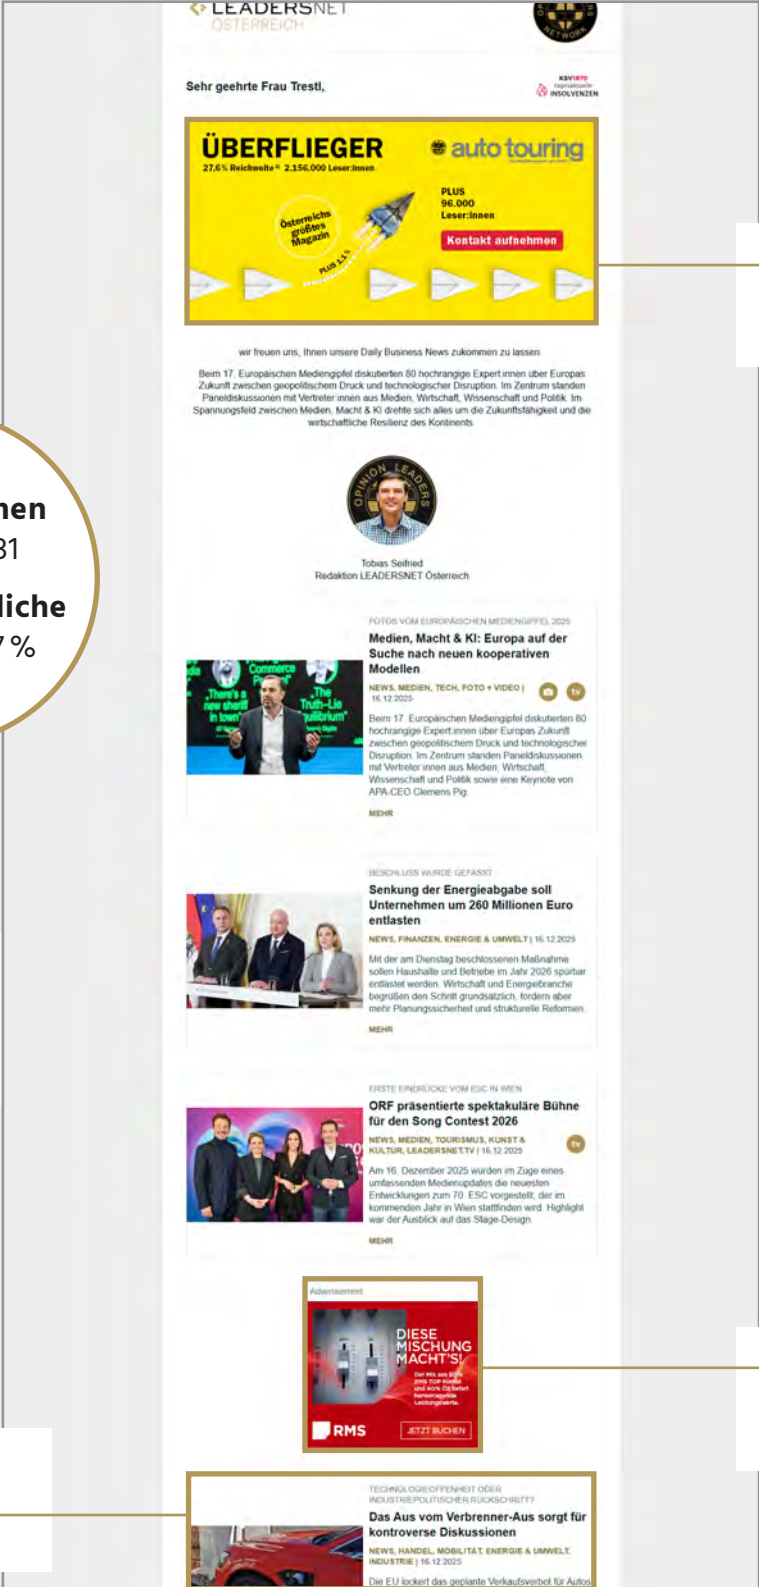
LEADERSNET
ÖSTERREICH

Sehr geehrte Frau Trestl,

KSV1870 INSOLVENZEN

ÜBERFLIEGER
27,6% Reichweite* 2.156.000 Leser:innen

auto touring

Österreichs größtes Magazin

PLUS 96.000 Leser:innen

Kontakt aufnehmen

wir freuen uns, Ihnen unsere Daily Business News zukommen zu lassen

Beim 17. Europäischen Mediengipfel diskutierten 80 hochrangige Expert:innen über Europas Zukunft zwischen geopolitischem Druck und technologischer Disruption. Im Zentrum standen Paneldiskussionen mit Vertreter:innen aus Medien, Wirtschaft, Wissenschaft und Politik. Im Spannungsfeld zwischen Medien, Macht & KI drehte sich alles um die Zukunftsfähigkeit und die wirtschaftliche Resilienz des Kontinents.

nen
31

liche
7 %

Tobias Seifried
Redaktion LEADERSNET Österreich

FOTOS VOM EUROPÄISCHEN MEDIENGIPFEL 2025
Medien, Macht & KI: Europa auf der Suche nach neuen kooperativen Modellen
NEWS, MEDIEN, TECH, FOTO + VIDEO | 16.12.2025
Beim 17. Europäischen Mediengipfel diskutierten 80 hochrangige Expert:innen über Europas Zukunft zwischen geopolitischem Druck und technologischer Disruption. Im Zentrum standen Paneldiskussionen mit Vertreter:innen aus Medien, Wirtschaft, Wissenschaft und Politik sowie eine Keynote von APA-CEO Clemens Pig.
MEHR

BESCHLUSS WURDE GEFASST
Senkung der Energieabgabe soll Unternehmen um 260 Millionen Euro entlasten
NEWS, FINANZEN, ENERGIE & UMWELT | 16.12.2025
Mit der am Dienstag beschlossenen Maßnahme sollen Haushalte und Betriebe im Jahr 2026 spürbar entlastet werden. Wirtschaft und Energiebranche begrüßen den Schritt grundsätzlich, fordern aber mehr Planungssicherheit und strukturelle Reformen.
MEHR

ERSTE EINDRÜCKE VOM ESC IN WIEN
ORF präsentierte spektakuläre Bühne für den Song Contest 2026
NEWS, MEDIEN, TOURISMUS, KUNST & KULTUR, LEADERSNET.TV | 16.12.2025
Am 16. Dezember 2025 wurden im Zuge eines umfassenden Medienupdates die neuesten Entwicklungen zum 70. ESC vorgestellt, der im kommenden Jahr in Wien stattfinden wird. Highlight war der Ausblick auf das Stage-Design.
MEHR

Advertisement
DIESE MISCHUNG MACHT'S!
RMS
JETZT BUCHEN

TECHNOLOGIEOFFENHEIT ODER INDUSTRIEPOLITISCHER RÜCKSCHRITT?
Das Aus vom Verbrenner-Aus sorgt für kontroverse Diskussionen
NEWS, HANDEL, MOBILITÄT, ENERGIE & UMWELT, INDUSTRIE | 16.12.2025
Die EU lockert das geplante Verkaufsverbot für Autos